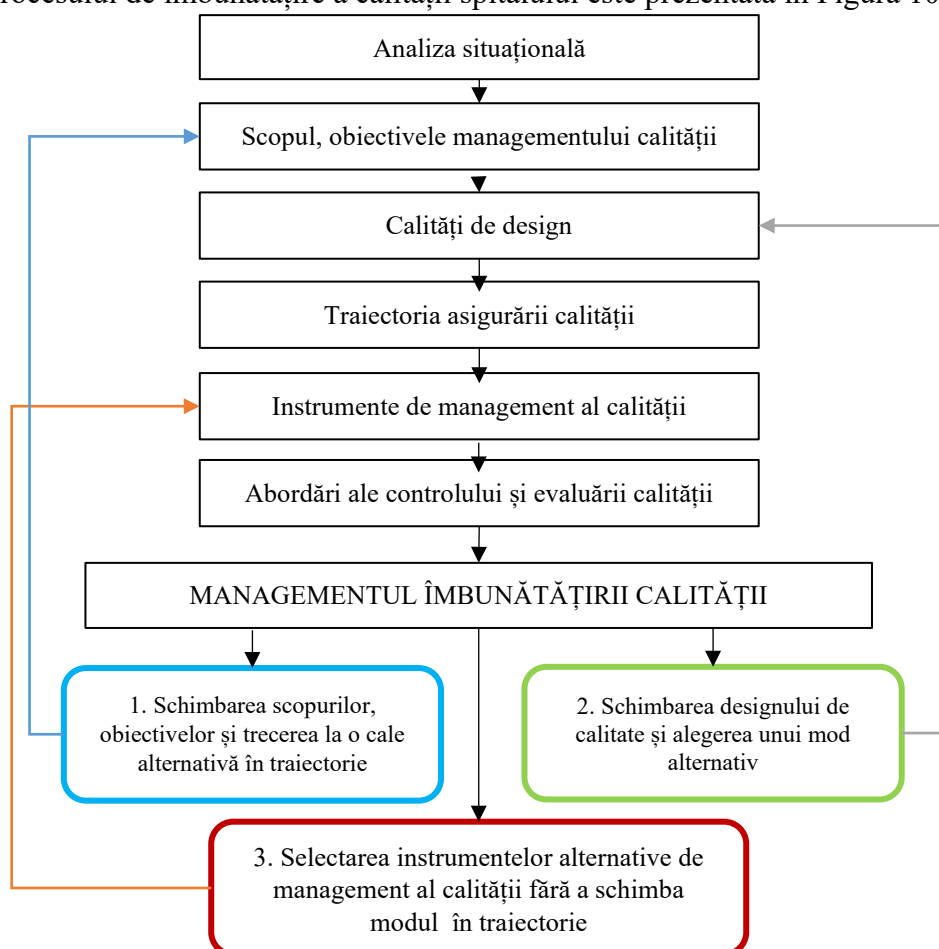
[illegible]rocesului de îmbunătățire a calității spitalului este prezentată în Figura 10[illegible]

Analiza situațională

Scopul, obiectivele managementului calității

Calități de design

Traiectoria asigurării calității

Instrumente de management al calității

Abordări ale controlului și evaluării calității

MANAGEMENTUL ÎMBUNĂTĂȚIRII CALITĂȚII

1. Schimbarea scopurilor, obiectivelor și trecerea la o cale alternativă în traiectorie

2. Schimbarea designului de calitate și alegerea unui mod alternativ

3. Selectarea instrumentelor alternative de management al calității fără a schimba modul în traiectorie